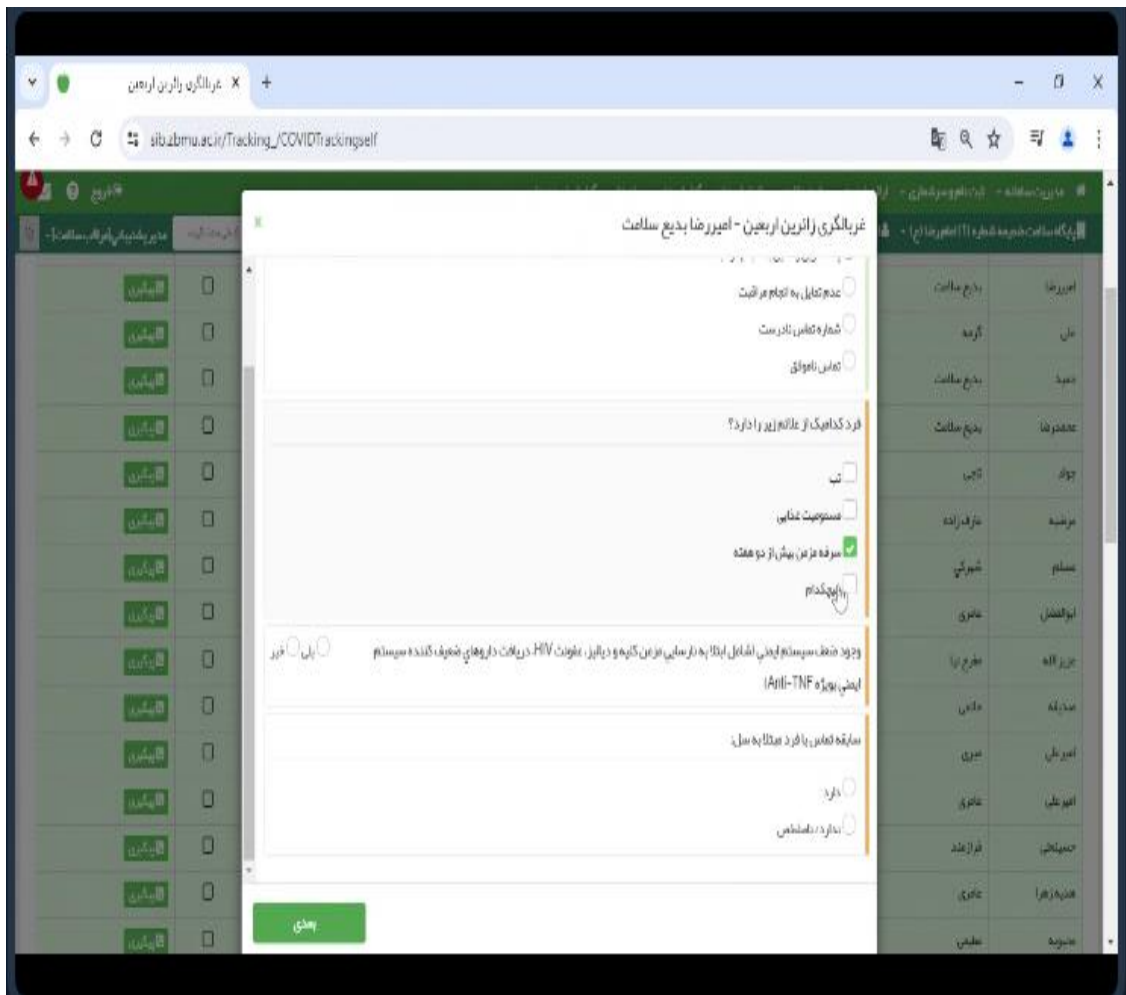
غربالگری زائرین اربعین ×

sib.zbmu.ac.ir/Tracking_/COVIDTrackingself

غربالگری زائرین اربعین - امیررضا بدیع سلامت

عدم تمایل به انجام مراقبت

شماره تماس نادرست

تماس ناموفق

فرد کدامیک از علائم زیر را دارد؟

تب

مسمومیت غذایی

سرفه مزمن بیش از دو هفته

هیچکدام

وجود ضعف سیستم ایمنی اشامل ابتلا به نارسایی مزمن کلیه و دیالیز، عفونت HIV، دریافت داروهای تضعیف کننده سیستم ایمنی بویژه Anti-TNF)

بلی خیر

سابقه تماس با فرد مبتلا به سل:

دارد

ندارد/نامشخص

بعدی

| | |
|---|---|
| امیررضا | بدیع سلامت |
| علی | کرمی |
| حمید | بدیع سلامت |
| محمدرضا | بدیع سلامت |
| جواد | ناجی |
| مرضیه | عارف زاده |
| مسلم | شیرکی |
| ابوالفضل | عامری |
| عزیز اله | مفرح نیا |
| صدیقه | دادی |
| امیرعلی | سری |
| امیرعلی | عامری |
| حسینعلی | فرازمند |
| هدیه زهرا | عامری |
| منیره | مقیمی |

پایش